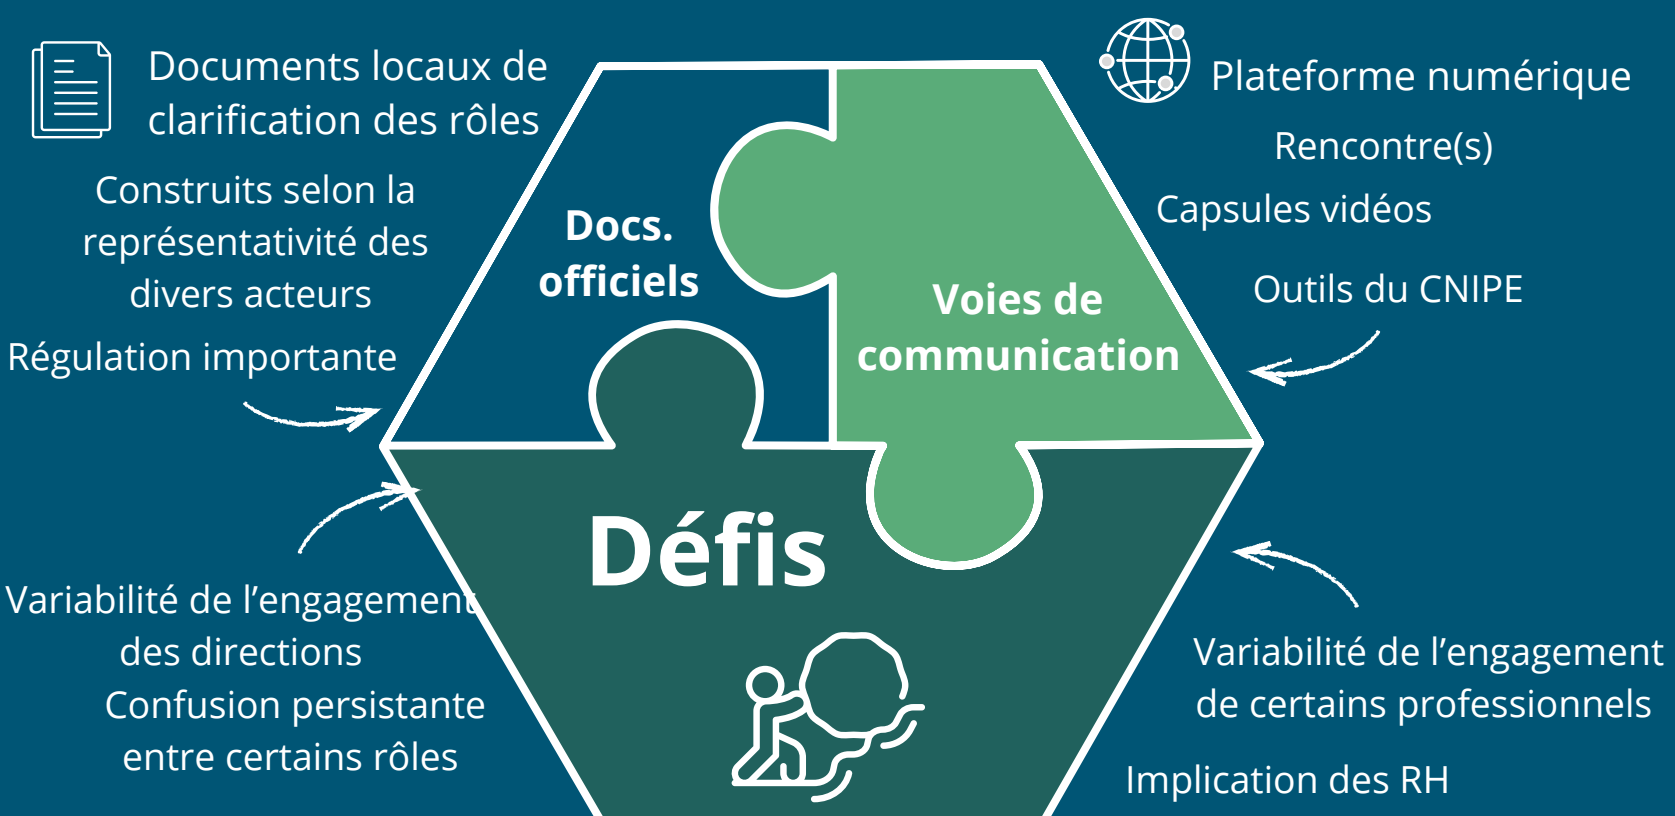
Documents locaux de clarification des rôles

Construits selon la représentativité des divers acteurs

Régulation importante

Docs. officiels

Plateforme numérique

Rencontre(s)

Capsules vidéos

Outils du CNIPE

Voies de communication

Défis

Variabilité de l’engagement des directions

Confusion persistante entre certains rôles

Variabilité de l’engagement de certains professionnels

Implication des RH